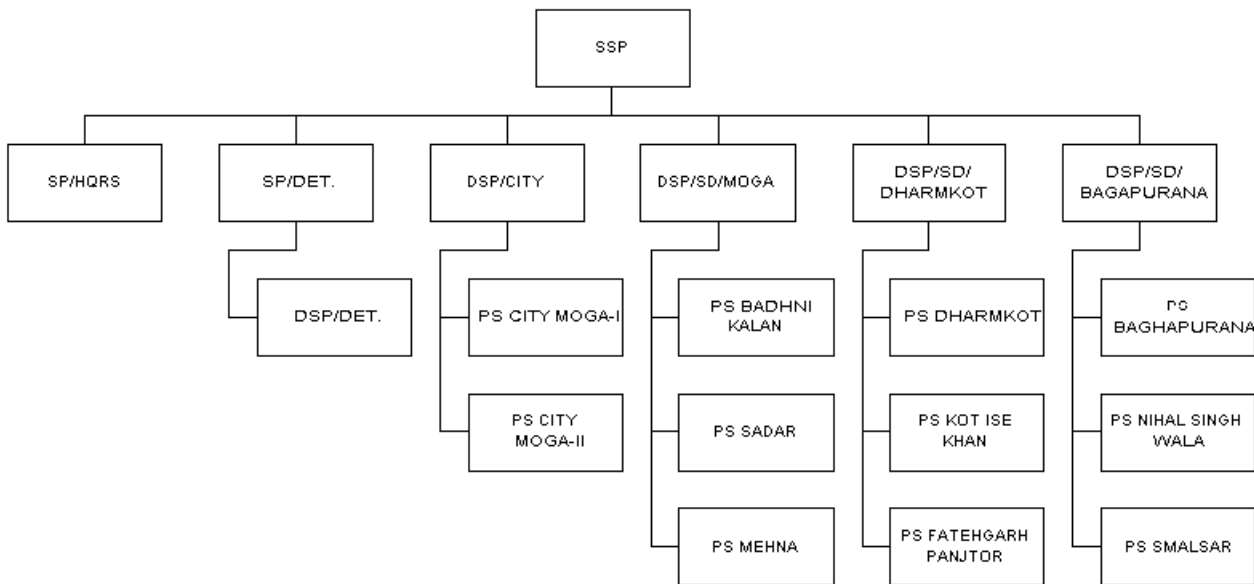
SSP

SP/HQRS

SP/DET.

DSP/DET.

DSP/CITY

PS CITY MOGA-I

PS CITY MOGA-II

DSP/SD/MOGA

PS BADHNI KALAN

PS SADAR

PS MEHNA

DSP/SD/ DHARMKOT

PS DHARMKOT

PS KOT ISE KHAN

PS FATEHGARH PANJTOR

DSP/SD/ BAGAPURANA

PS BAGHAPURANA

PS NIHAL SINGH WALA

PS SMALSAR